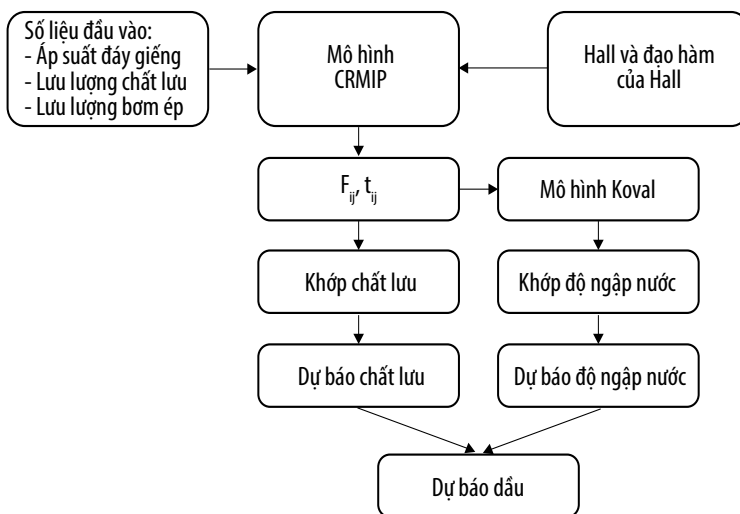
Số liệu đầu vào:
- Áp suất đáy giếng
- Lưu lượng chất lưu
- Lưu lượng bơm ép

Mô hình CRMIP

Hall và đạo hàm của Hall

$F_{ij}$, $t_{ij}$

Mô hình Koval

Khớp chất lưu

Khớp độ ngập nước

Dự báo chất lưu

Dự báo độ ngập nước

Dự báo dầu